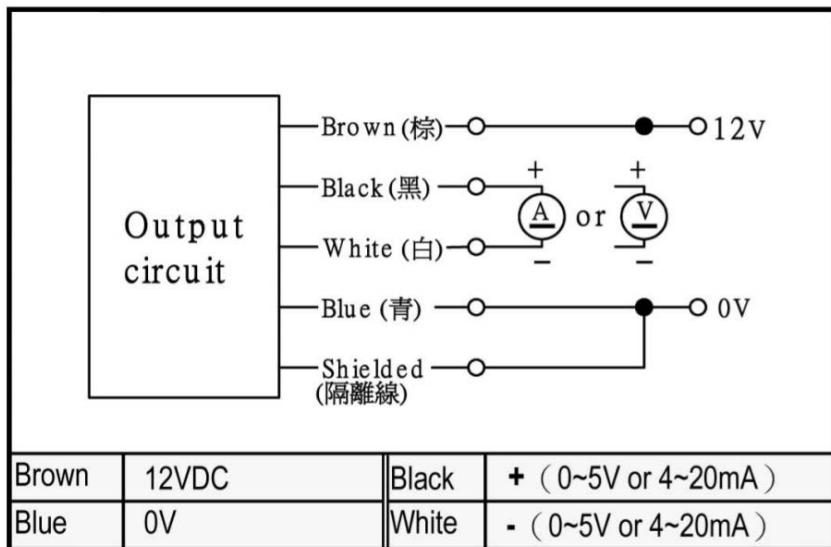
Output circuit

Brown (棕)

12V

Black (黑)

+

A

or

+

V

White (白)

−

−

Blue (青)

0V

Shielded (隔離線)

| Brown | 12VDC | Black | + （0~5V or 4~20mA） |
|---|---|---|---|
| Blue | 0V | White | - （0~5V or 4~20mA） |